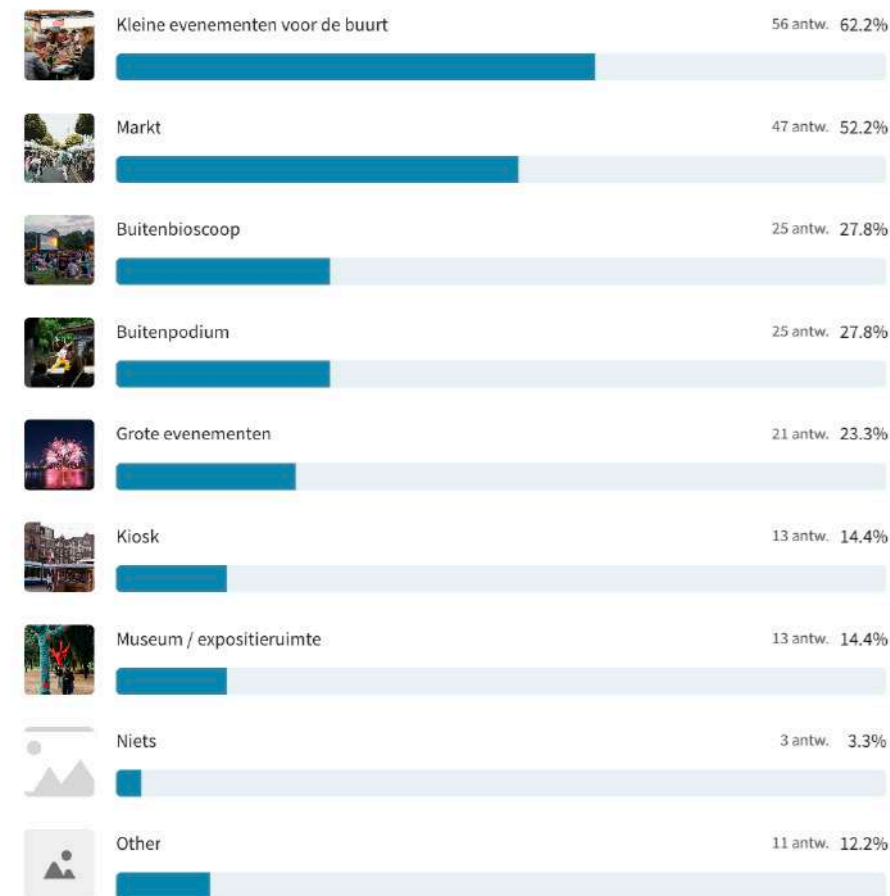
Kleine evenementen voor de buurt 56 antw. 62.2%

Markt 47 antw. 52.2%

Buitenbioscoop 25 antw. 27.8%

Buitenpodium 25 antw. 27.8%

Grote evenementen 21 antw. 23.3%

Kiosk 13 antw. 14.4%

Museum / expositieruimte 13 antw. 14.4%

Niets 3 antw. 3.3%

Other 11 antw. 12.2%